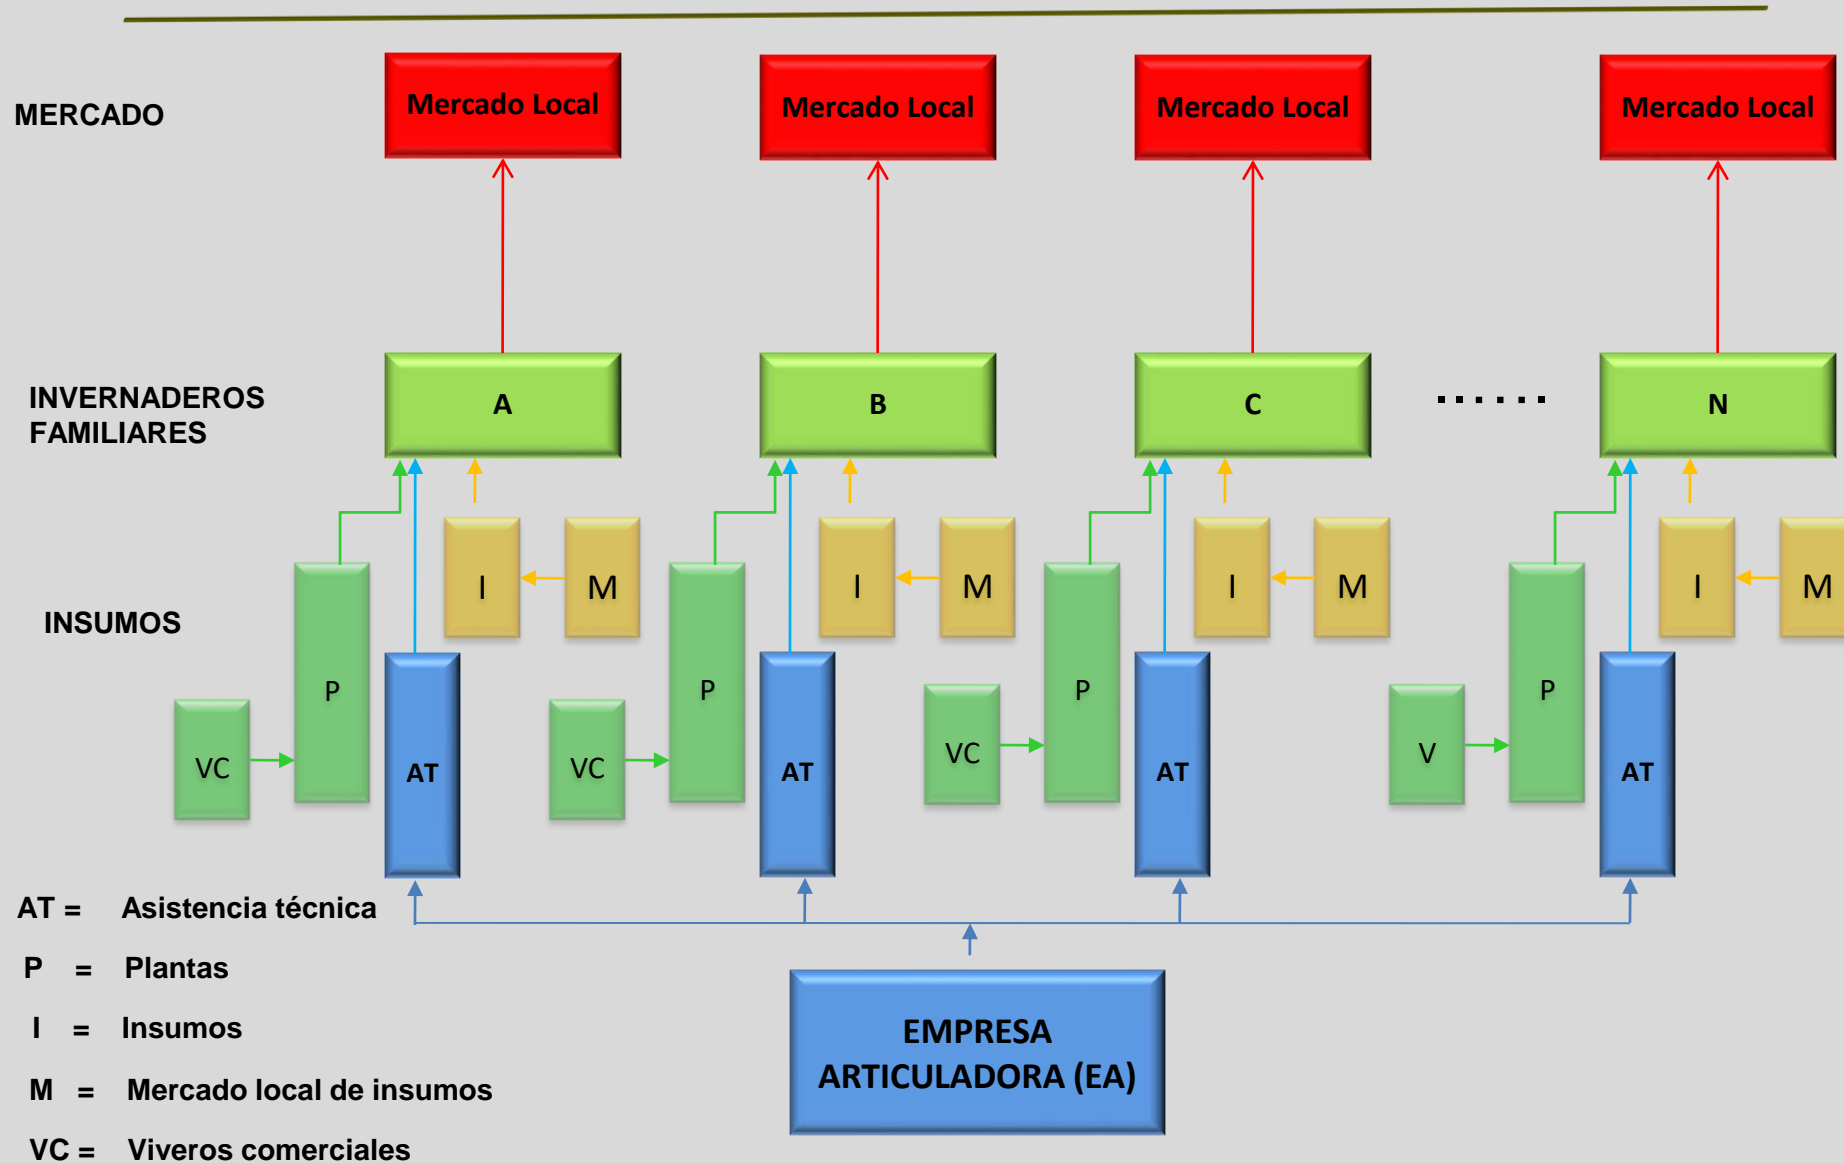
MERCADO

Mercado Local

Mercado Local

Mercado Local

Mercado Local

INVERNADEROS FAMILIARES

A

B

C

......

N

INSUMOS

P

I

M

VC

AT

P

I

M

VC

AT

P

I

M

VC

AT

P

I

M

V

AT

AT = Asistencia técnica

P = Plantas

I = Insumos

M = Mercado local de insumos

VC = Viveros comerciales

EMPRESA ARTICULADORA (EA)